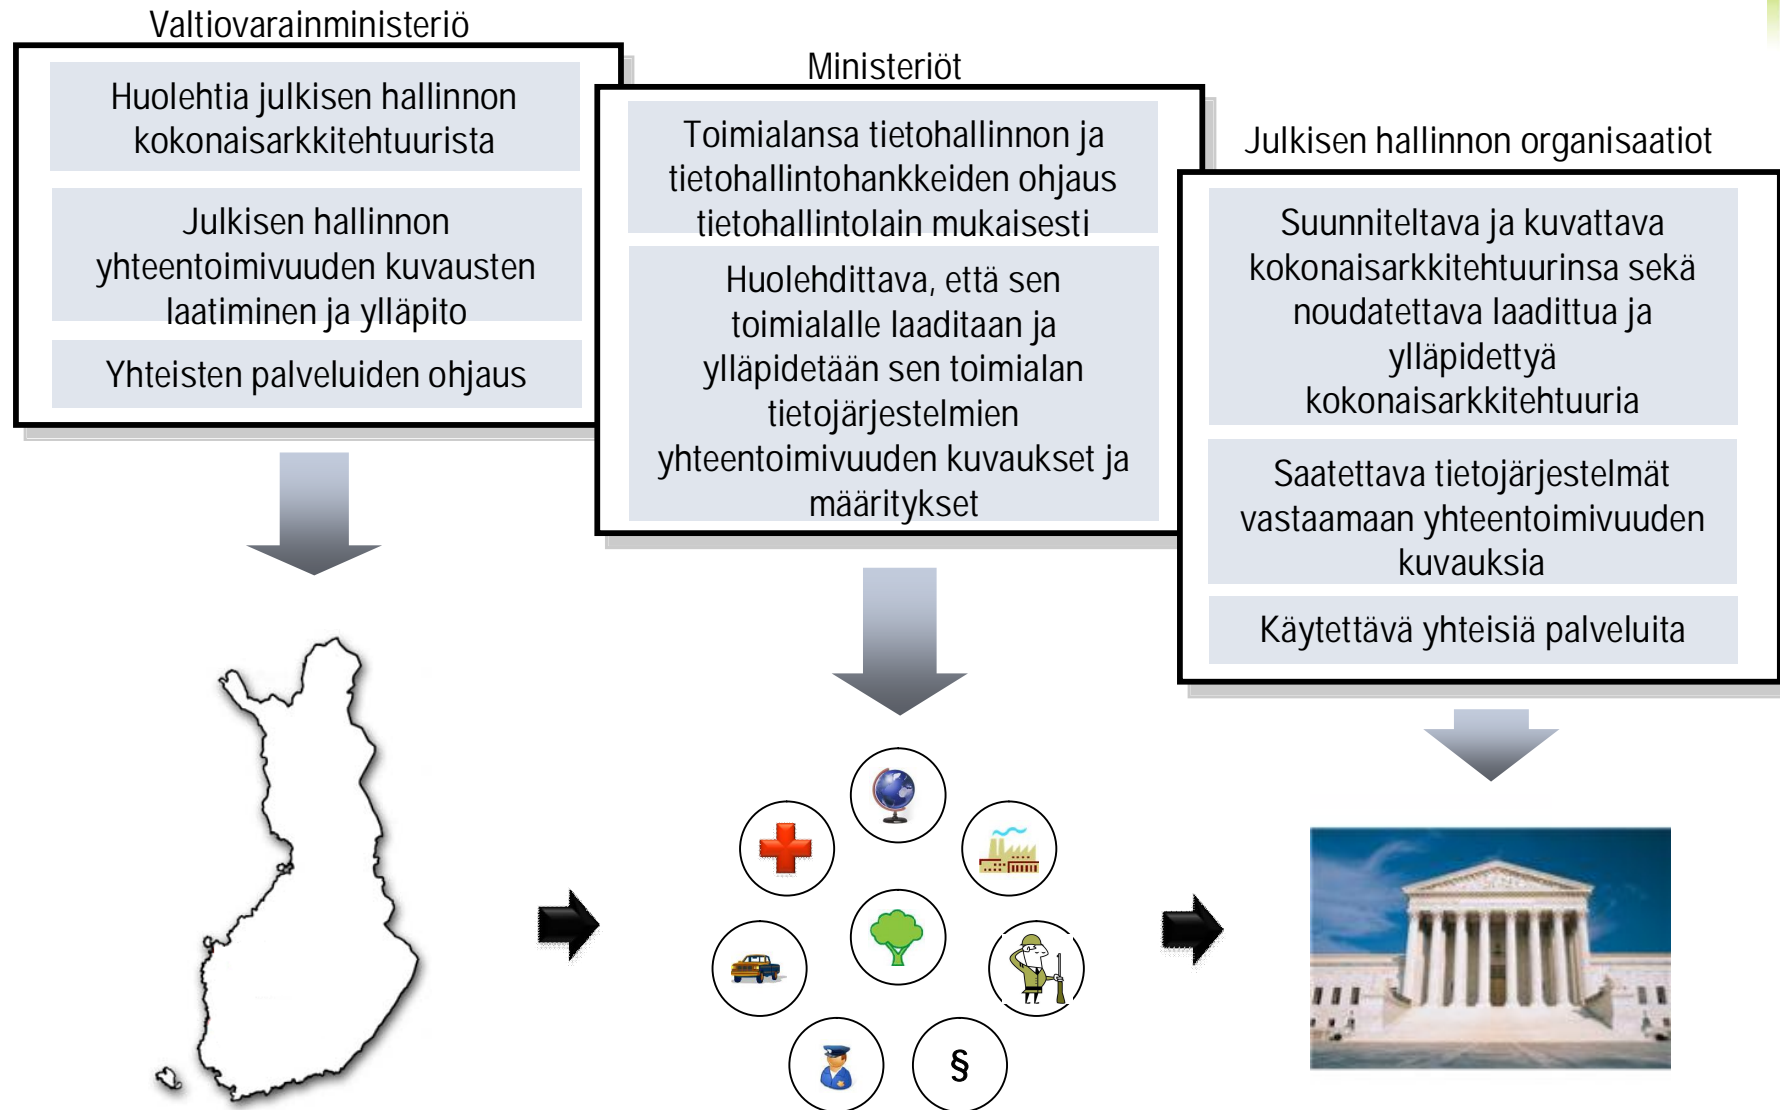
Valtiovarainministeriö

Huolehtia julkisen hallinnon kokonaisarkkitehtuurista

Julkisen hallinnon yhteentoimivuuden kuvausten laatiminen ja ylläpito

Yhteisten palveluiden ohjaus

Ministeriöt

Toimialansa tietohallinnon ja tietohallintohankkeiden ohjaus tietohallintolain mukaisesti

Huolehdittava, että sen toimialalle laaditaan ja ylläpidetään sen toimialan tietojärjestelmien yhteentoimivuuden kuvaukset ja määritykset

Julkisen hallinnon organisaatiot

Suunniteltava ja kuvattava kokonaisarkkitehtuurinsa sekä noudatettava laadittua ja ylläpidettyä kokonaisarkkitehtuuria

Saatettava tietojärjestelmät vastaamaan yhteentoimivuuden kuvauksia

Käytettävä yhteisiä palveluita

§